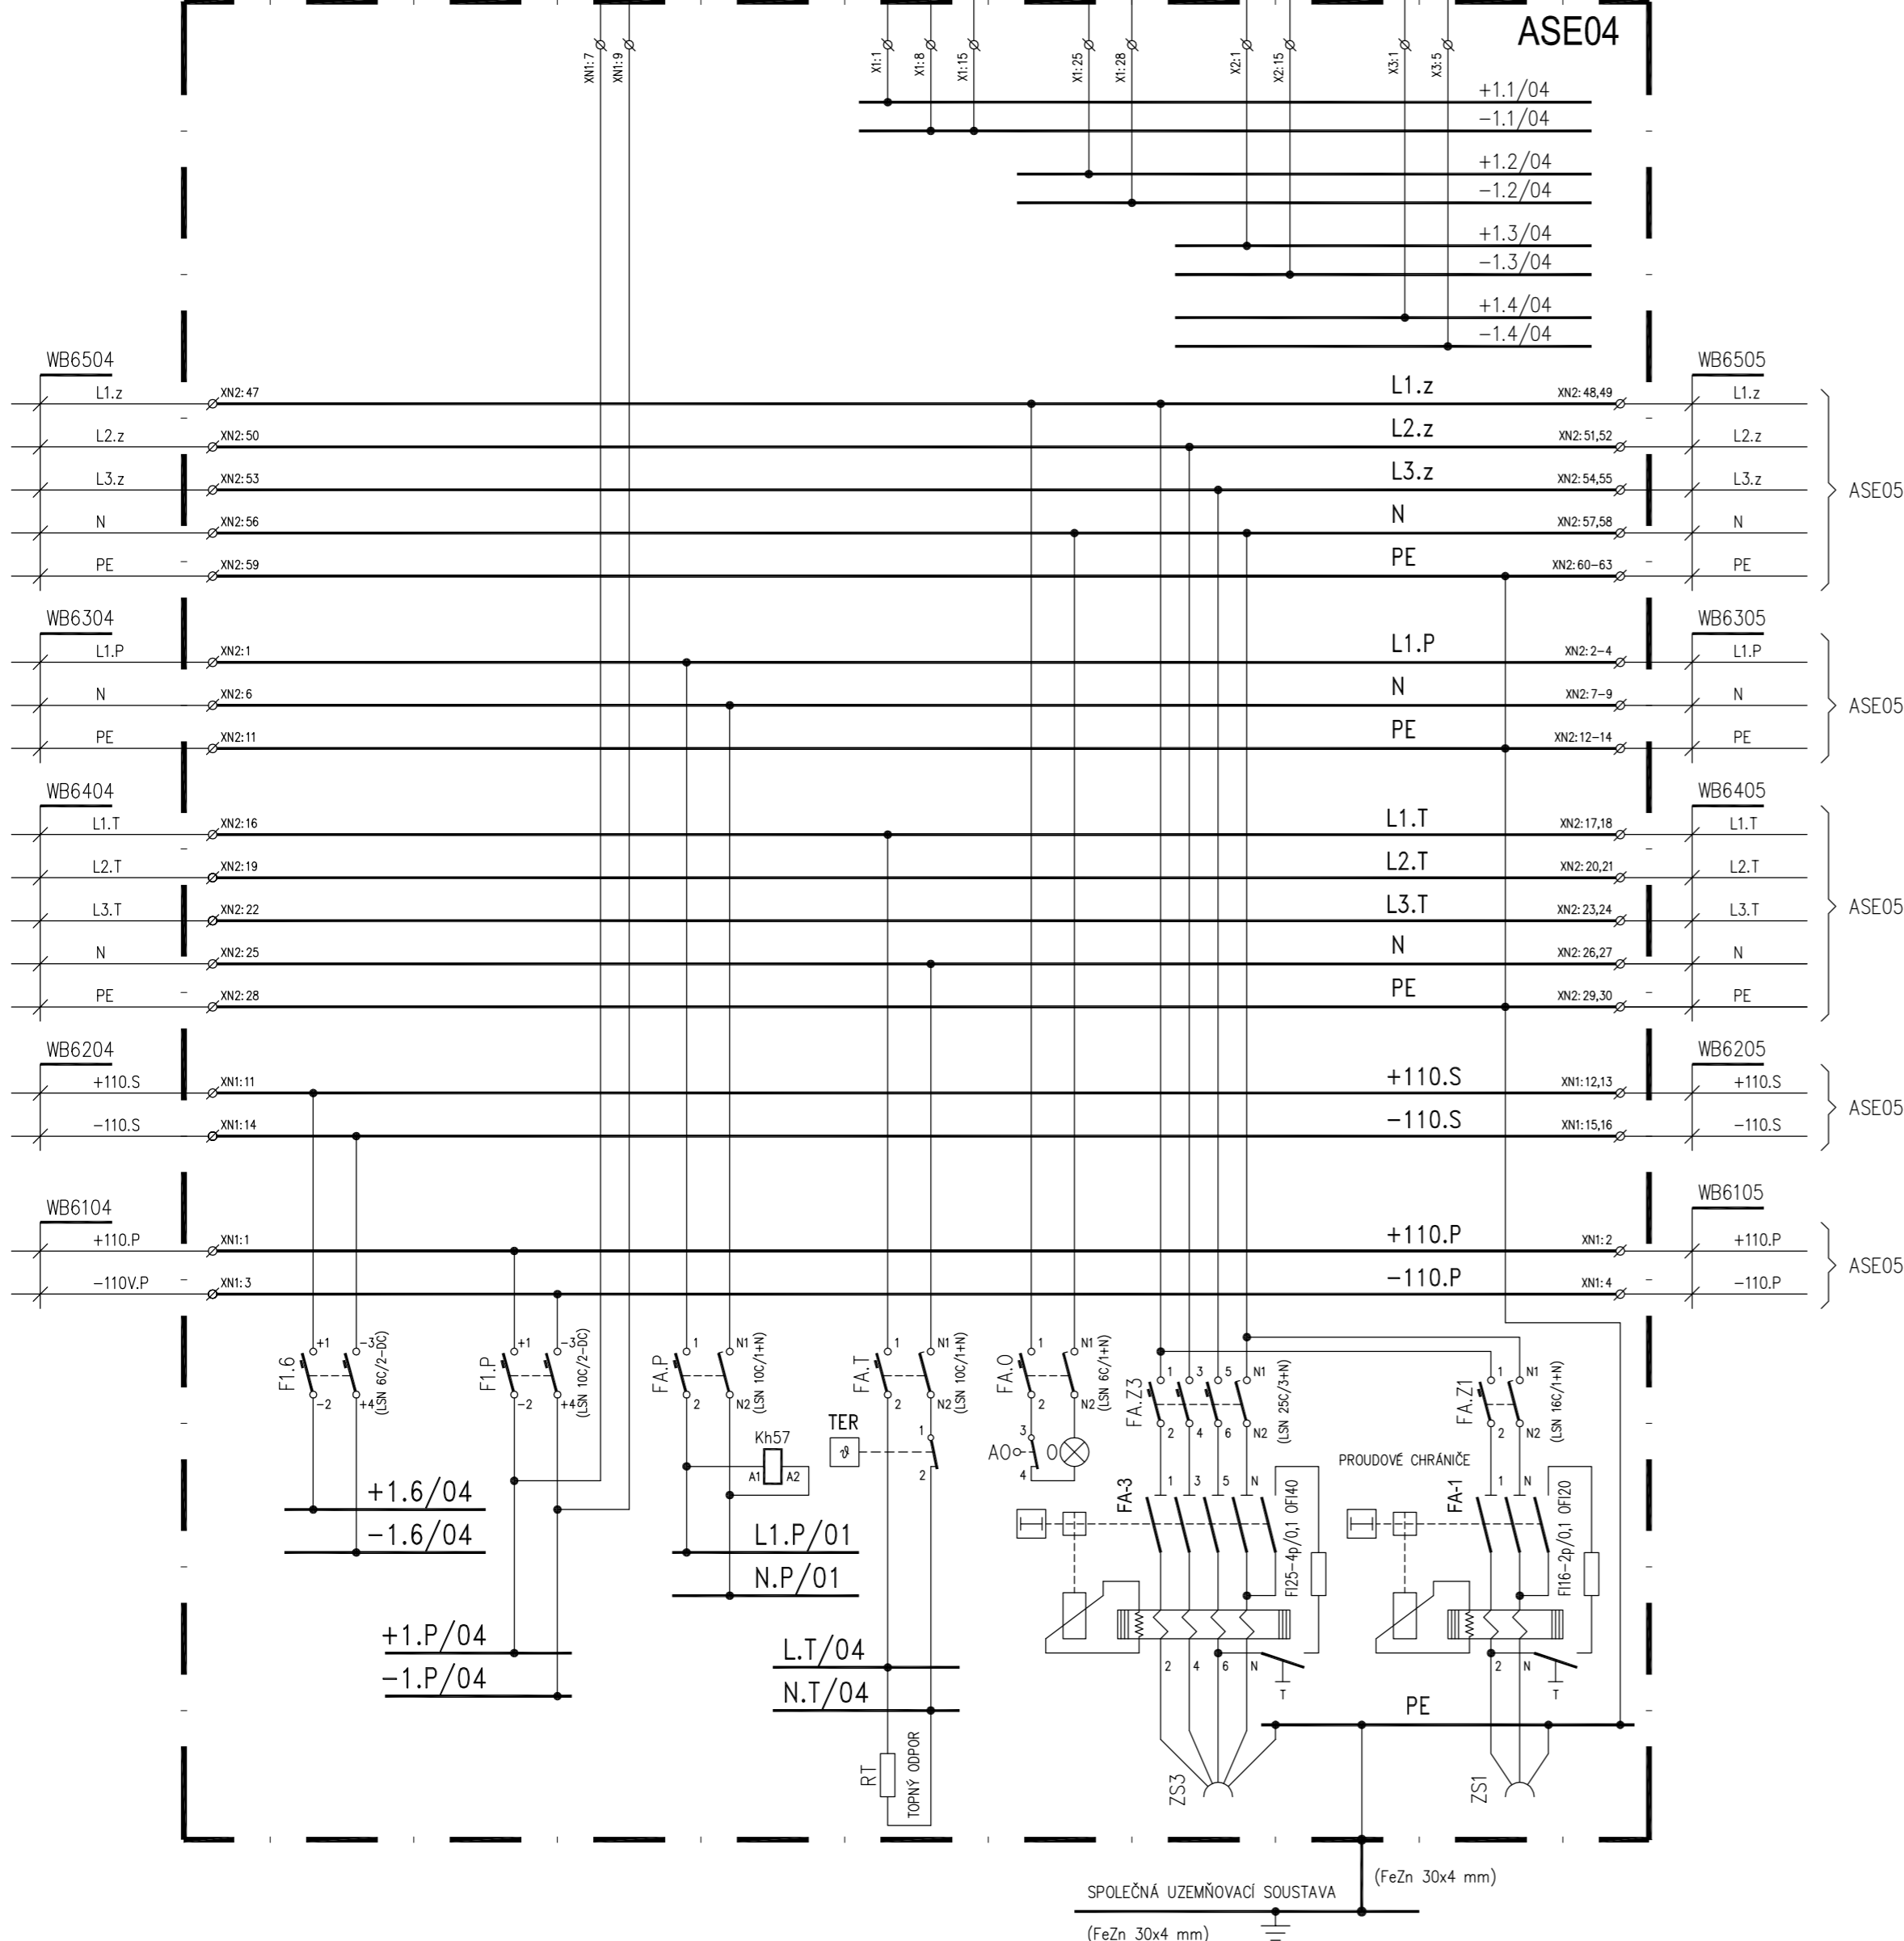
ASE04

XN1:7 XN1:9 X1:1 X1:8 X1:15 X1:25 X1:28 X2:1 X2:15 X3:1 X3:5

+1.1/04
−1.1/04
+1.2/04
−1.2/04
+1.3/04
−1.3/04
+1.4/04
−1.4/04

WB6504
L1.z XN2:47
L2.z XN2:50
L3.z XN2:53
N XN2:56
PE XN2:59

L1.z XN2:48,49
L2.z XN2:51,52
L3.z XN2:54,55
N XN2:57,58
PE XN2:60−63

WB6505
L1.z
L2.z
L3.z
N
PE
ASE05

WB6304
L1.P XN2:1
N XN2:6
PE XN2:11

L1.P XN2:2−4
N XN2:7−9
PE XN2:12−14

WB6305
L1.P
N
PE
ASE05

WB6404
L1.T XN2:16
L2.T XN2:19
L3.T XN2:22
N XN2:25
PE XN2:28

L1.T XN2:17,18
L2.T XN2:20,21
L3.T XN2:23,24
N XN2:26,27
PE XN2:29,30

WB6405
L1.T
L2.T
L3.T
N
PE
ASE05

WB6204
+110.S XN1:11
−110.S XN1:14

+110.S XN1:12,13
−110.S XN1:15,16

WB6205
+110.S
−110.S
ASE05

WB6104
+110.P XN1:1
−110V.P XN1:3

+110.P XN1:2
−110.P XN1:4

WB6105
+110.P
−110.P
ASE05

F1.6 +1 −3 −2 +4 (LSN 6C/2−DC)
F1.P +1 −3 −2 +4 (LSN 10C/2−DC)
FA.P 1 N1 2 N2 (LSN 10C/1+N)
FA.T 1 N1 2 N2 (LSN 10C/1+N)
FA.O 1 N1 2 N2 (LSN 6C/1+N)
FA.Z3 1 3 5 N1 2 4 6 N2 (LSN 25C/3+N)
FA.Z1 1 N1 2 N2 (LSN 16C/1+N)

TER
Kh57
A1 A2
1 2
3 4
AO 0

PROUDOVÉ CHRÁNIČE
FA-3 1 3 5 N
FI25−4p/0,1 OFI40
2 4 6 N
T
FA-1 1 N
FI16−2p/0,1 OFI20
2 N
T

+1.6/04
−1.6/04
+1.P/04
−1.P/04
L1.P/01
N.P/01
L.T/04
N.T/04
PE

RT
TOPNÝ ODPOR
ZS3
ZS1

SPOLEČNÁ UZEMŇOVACÍ SOUSTAVA
(FeZn 30x4 mm)
(FeZn 30x4 mm)